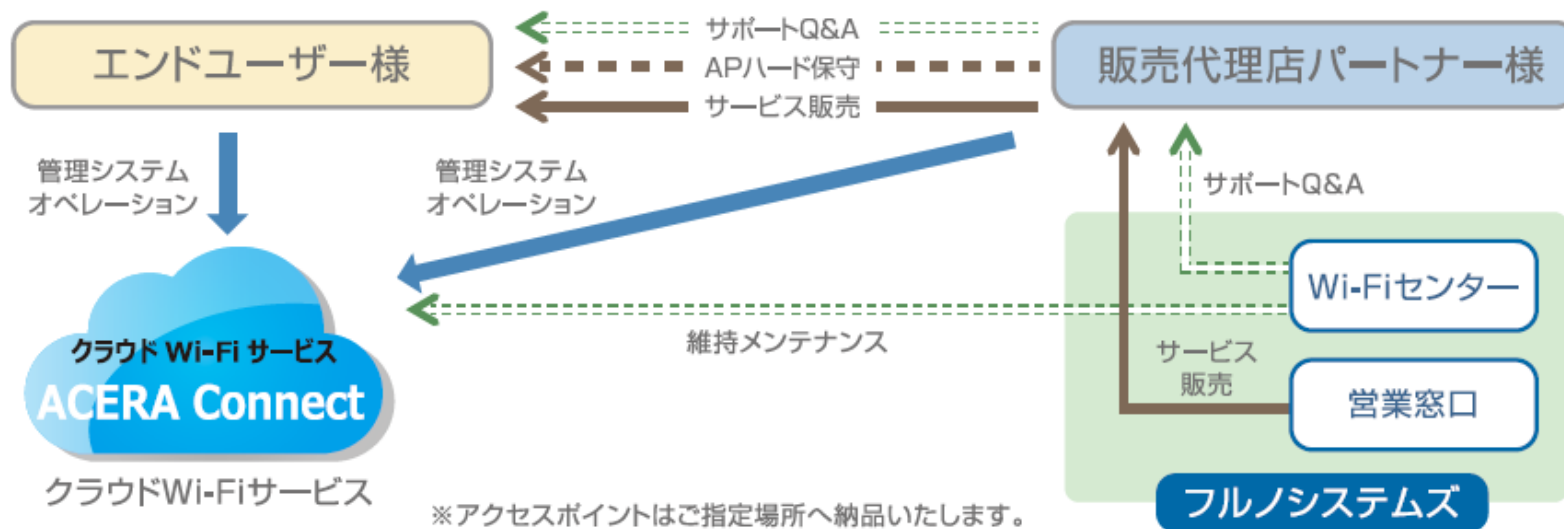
エンドユーザー様

サポートQ&A

APハード保守

サービス販売

販売代理店パートナー様

管理システム
オペレーション

管理システム
オペレーション

サポートQ&A

Wi-Fiセンター

維持メンテナンス

サービス
販売

営業窓口

クラウド Wi-Fi サービス
ACERA Connect

クラウドWi-Fiサービス

※アクセスポイントはご指定場所へ納品いたします。

フルノシステムズ